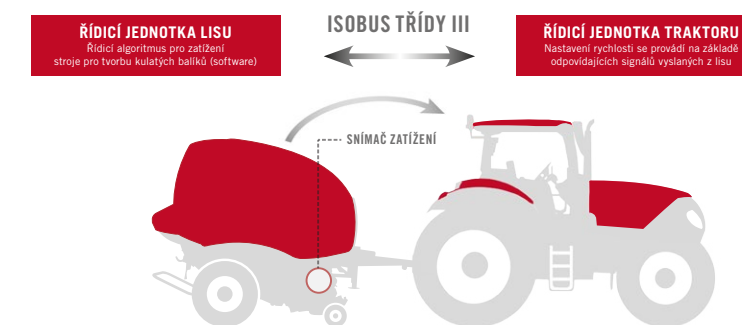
ŘÍDICÍ JEDNOTKA LISU
Řídicí algoritmus pro zatížení stroje pro tvorbu kulatých balíků (software)

ISOBUS TŘÍDY III

ŘÍDICÍ JEDNOTKA TRAKTORU
Nastavení rychlosti se provádí na základě odpovídajících signálů vyslaných z lisu

SNÍMAČ ZATÍŽENÍ